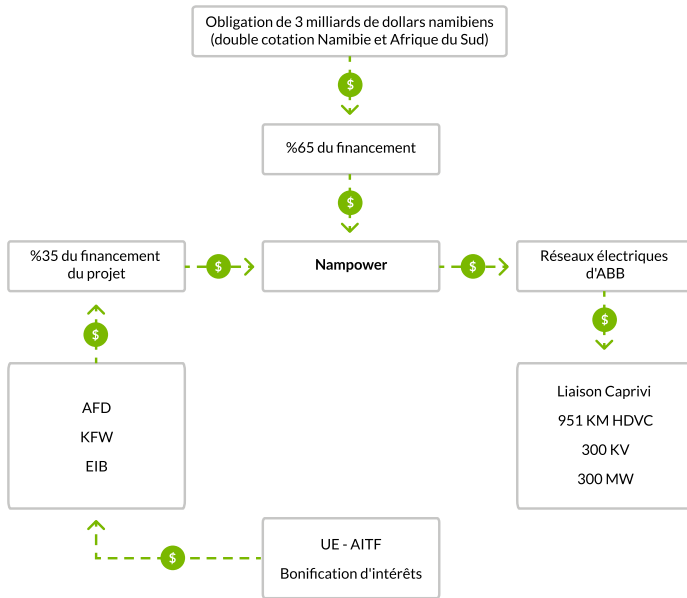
Obligation de 3 milliards de dollars namibiens (double cotation Namibie et Afrique du Sud)

$

%65 du financement

$

%35 du financement du projet

$

Nampower

$

Réseaux électriques d'ABB

$

$

AFD

KFW

EIB

Liaison Caprivi

951 KM HDVC

300 KV

300 MW

$

UE - AITF

Bonification d'intérêts